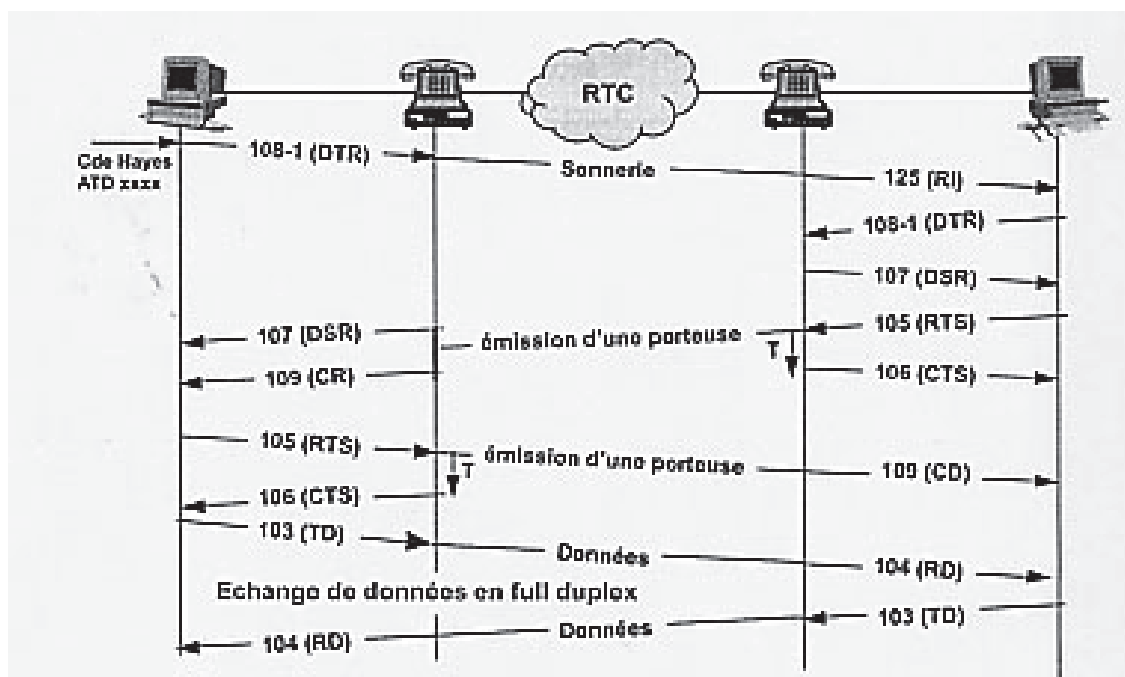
RTC

Cde Hayes
ATD xxxx

108-1 (DTR)

Sonnerie

125 (RI)

108-1 (DTR)

107 (DSR)

107 (DSR)

émission d'une porteuse

105 (RTS)

T

109 (CR)

106 (CTS)

105 (RTS)

T

émission d'une porteuse

109 (CD)

106 (CTS)

103 (TD)

Données

104 (RD)

Echange de données en full duplex

103 (TD)

104 (RD)

Données